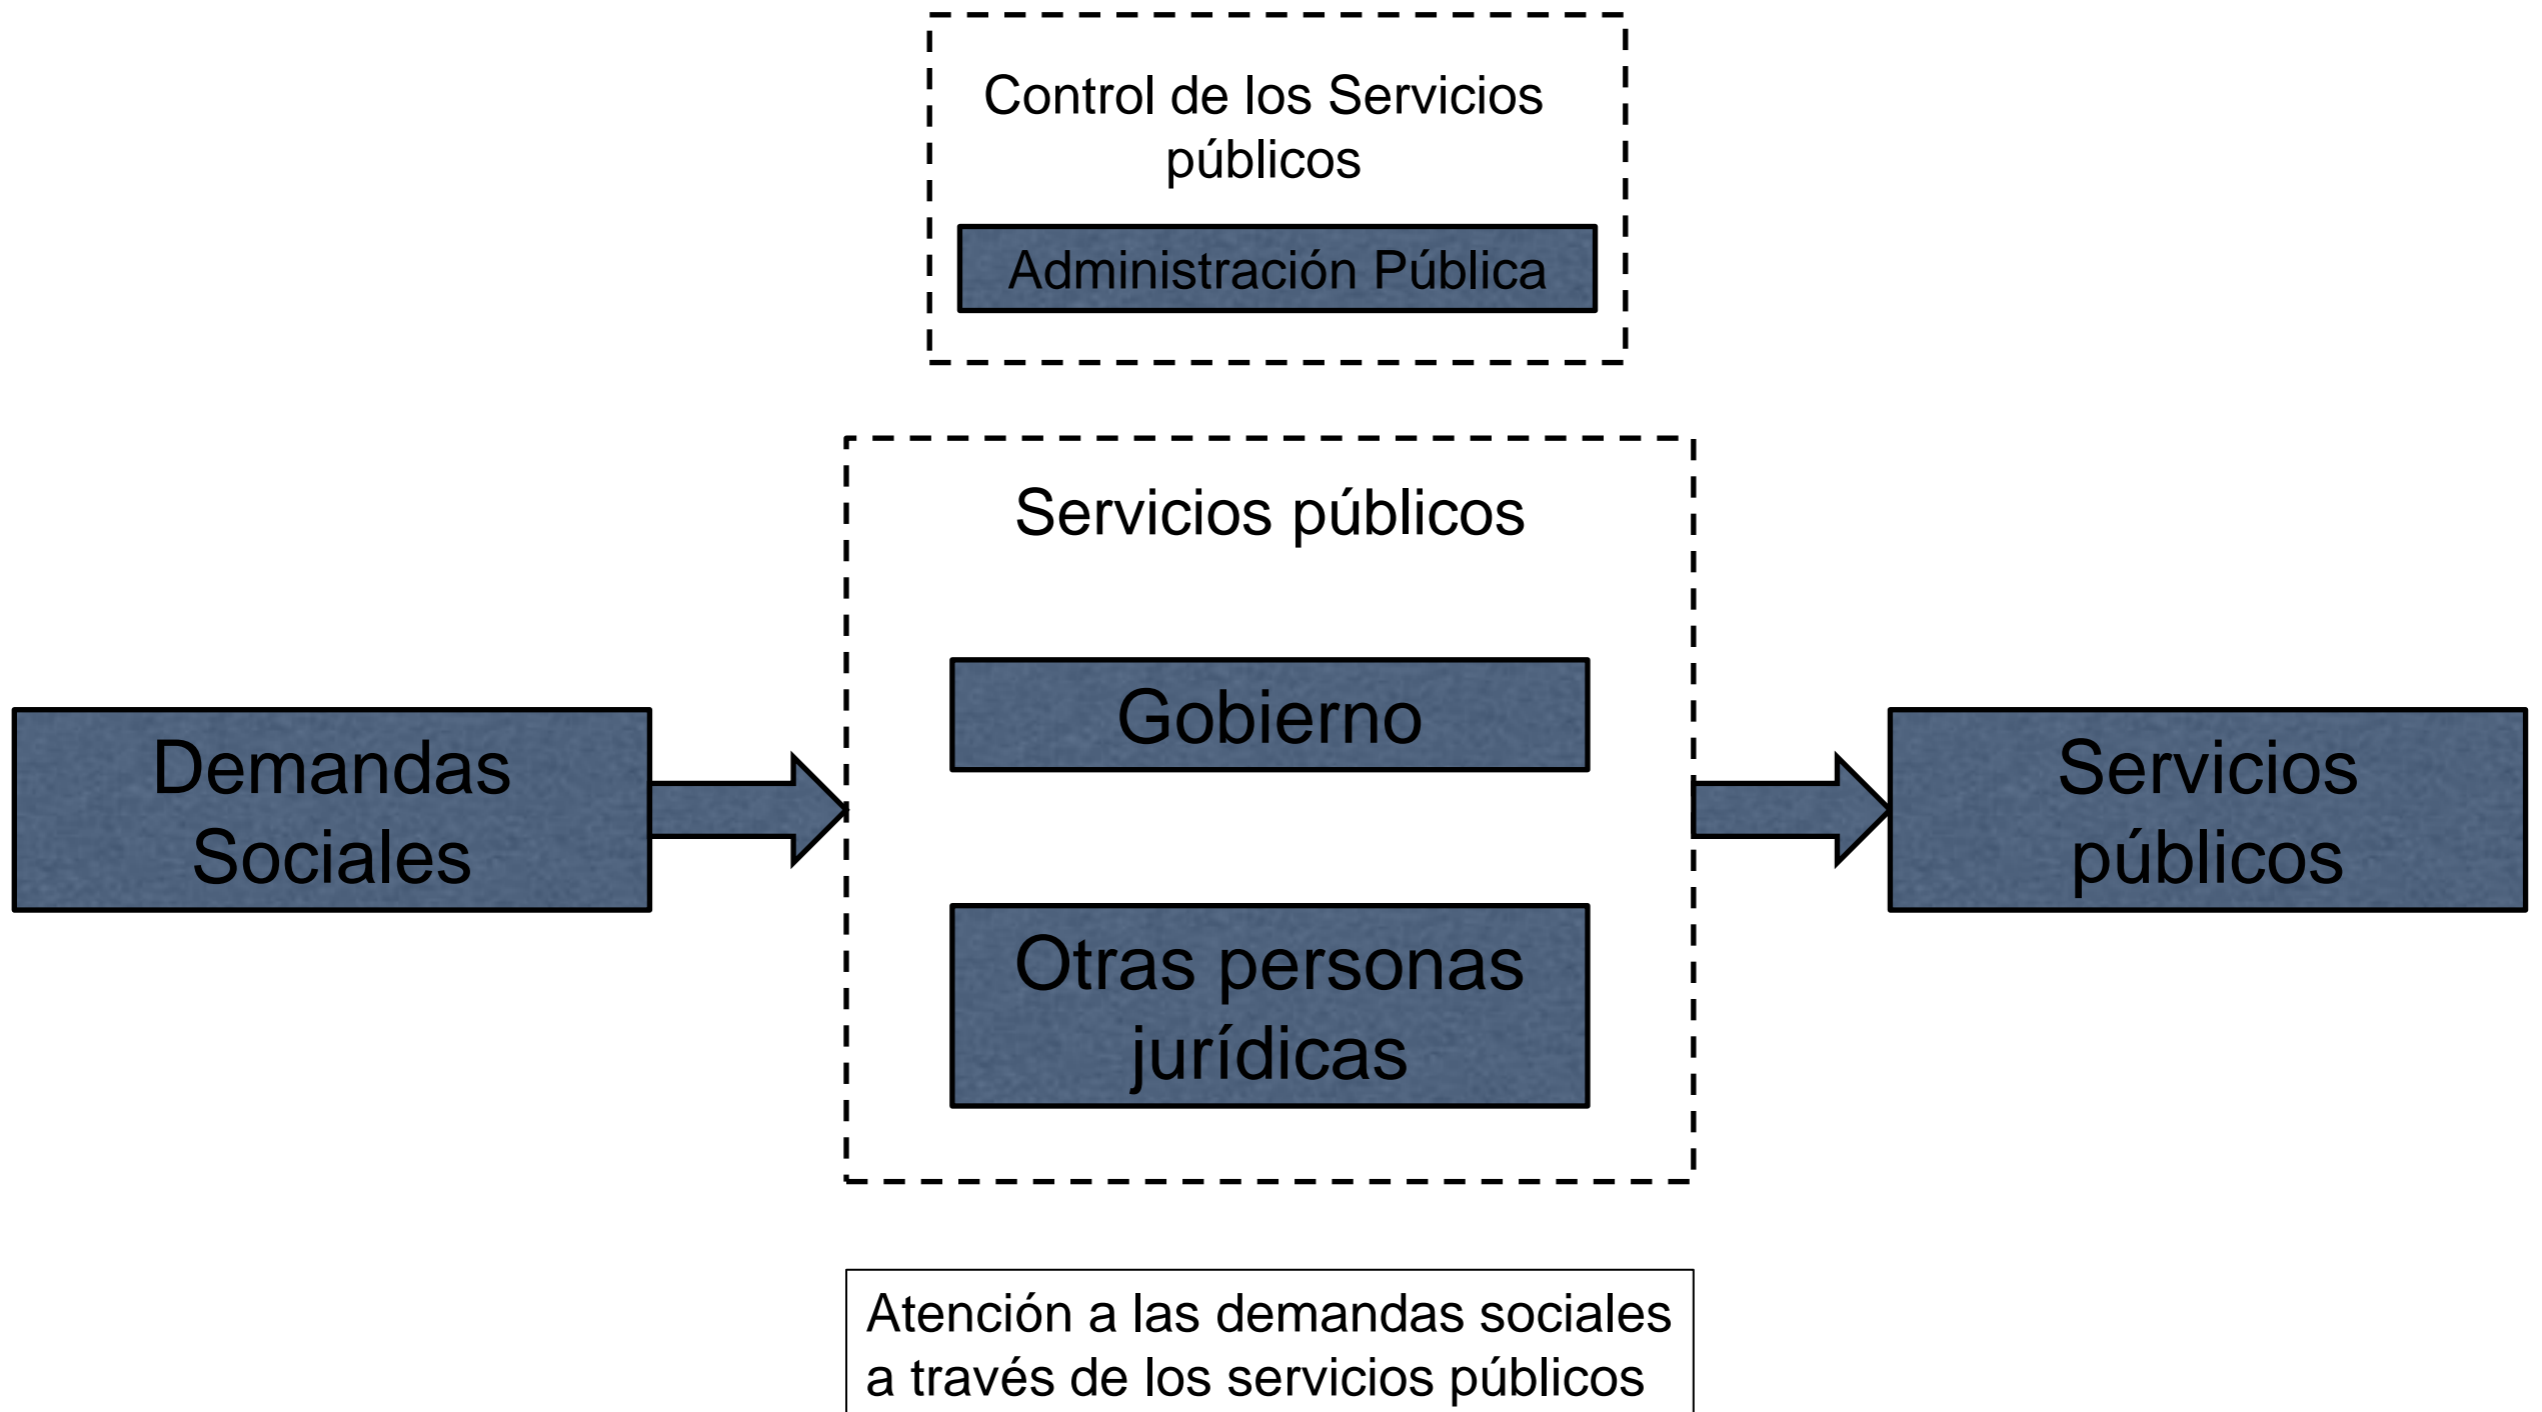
Control de los Servicios públicos

Administración Pública

Servicios públicos

Demandas Sociales

Gobierno

Otras personas jurídicas

Servicios públicos

Atención a las demandas sociales a través de los servicios públicos